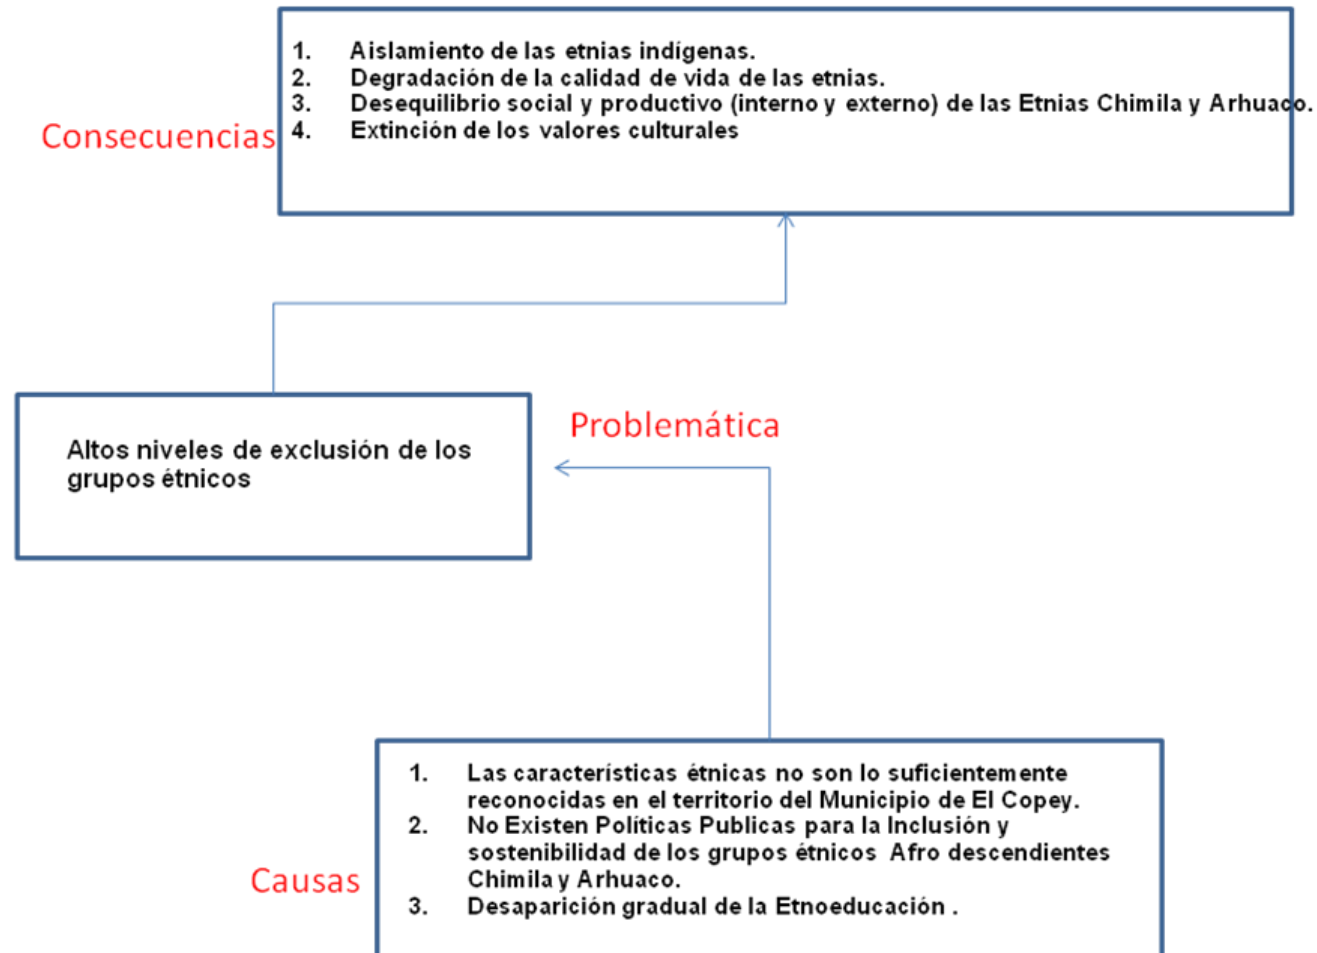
Consecuencias

1. Aislamiento de las etnias indígenas.
2. Degradación de la calidad de vida de las etnias.
3. Desequilibrio social y productivo (interno y externo) de las Etnias Chimila y Arhuaco.
4. Extinción de los valores culturales

Altos niveles de exclusión de los grupos étnicos

Problemática

Causas

1. Las características étnicas no son lo suficientemente reconocidas en el territorio del Municipio de El Copey.
2. No Existen Políticas Publicas para la Inclusión y sostenibilidad de los grupos étnicos Afro descendientes Chimila y Arhuaco.
3. Desaparición gradual de la Etnoeducación .